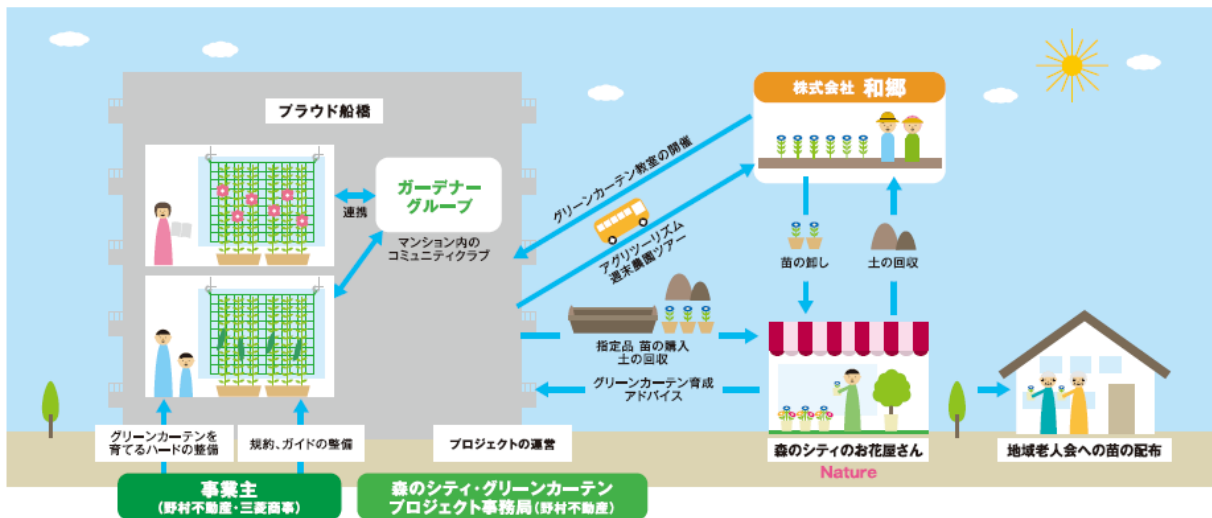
プラウド船橋

株式会社 和郷

ガーデナーグループ

連携

マンション内のコミュニティクラブ

グリーンカーテン教室の開催

アグリツーリズム
週末農園ツアー

苗の卸し

土の回収

指定品 苗の購入
土の回収

グリーンカーテン育成アドバイス

森のシティのお花屋さん

Nature

地域老人会への苗の配布

グリーンカーテンを育てるハードの整備

規約、ガイドの整備

プロジェクトの運営

事業主
(野村不動産・三菱商事)

森のシティ・グリーンカーテン
プロジェクト事務局(野村不動産)